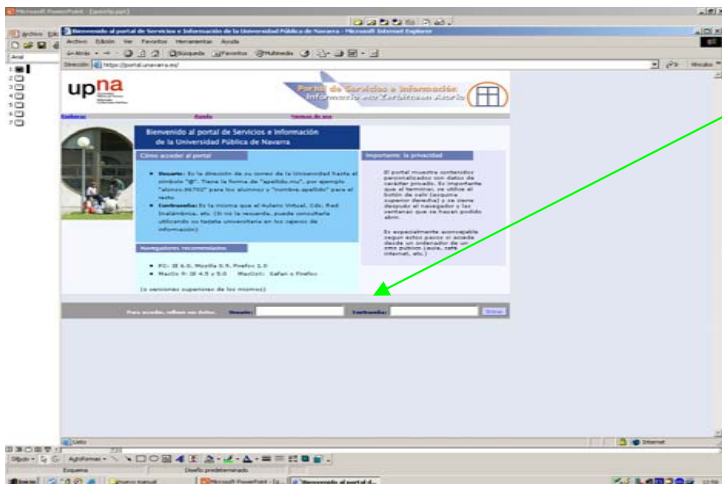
Microsoft PowerPoint - [tutorial.ppt]

Archivo Edic

Arial

Bienvenido al portal de Servicios e Información de la Universidad Pública de Navarra - Microsoft Internet Explorer

Archivo Edición Ver Favoritos Herramientas Ayuda

Atrás Búsqueda Favoritos Multimedia

Dirección https://portal.unavarra.es/

Ir Vínculos

upna

Portal de Servicios e Información
Informazio eta Zerbitzuen Ataria

Bienvenido al portal de Servicios e Información de la Universidad Pública de Navarra

Cómo acceder al portal

• Usuario: Es la dirección de su correo de la Universidad hasta el símbolo "@". Tiene la forma de "apellido.nn", por ejemplo "alumno.96702" para los alumnos y "nombre.apellido" para el resto.

• Contraseña: Es la misma que el Aulario Virtual, Cdc, Red Inalámbrica, etc. (Si no la recuerda, puede consultarla utilizando su tarjeta universitaria en los cajeros de información)

Navegadores recomendados

• PC: IE 6.0, Mozilla 1.5, Firefox 1.0
• MacOs 9: IE 4.5 y 5.0 MacOsX: Safari o Firefox

(o versiones superiores de los mismos)

Importante: la privacidad

El portal muestra contenidos personalizados con datos de carácter privado. Es importante que al terminar, se utilice el botón de salir (esquina superior derecha) y se cierre después el navegador y las ventanas que se hayan podido abrir.

Es especialmente aconsejable seguir estos pasos si accede desde un ordenador de uso público (aula, sala internet, etc.)

Para acceder, rellene sus datos. Usuario: Contraseña: Entrar

Listo

Internet

Dibujo Autoformas

Esquema Diseño predeterminado

Inicio Nuevo mensaje Microsoft PowerPoint - [tu... Bienvenido al portal d...